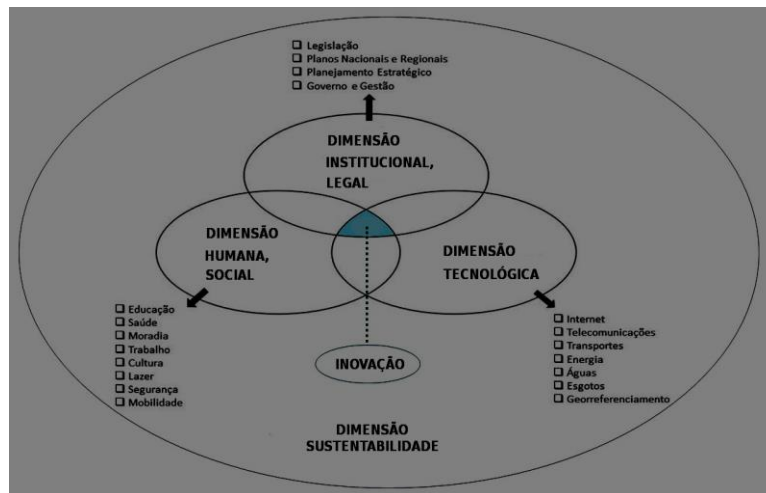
☐ Legislação
☐ Planos Nacionais e Regionais
☐ Planejamento Estratégico
☐ Governo e Gestão

DIMENSÃO INSTITUCIONAL, LEGAL

DIMENSÃO HUMANA, SOCIAL

DIMENSÃO TECNOLÓGICA

☐ Educação
☐ Saúde
☐ Moradia
☐ Trabalho
☐ Cultura
☐ Lazer
☐ Segurança
☐ Mobilidade

☐ Internet
☐ Telecomunicações
☐ Transportes
☐ Energia
☐ Águas
☐ Esgotos
☐ Georreferenciamento

INOVAÇÃO

DIMENSÃO SUSTENTABILIDADE